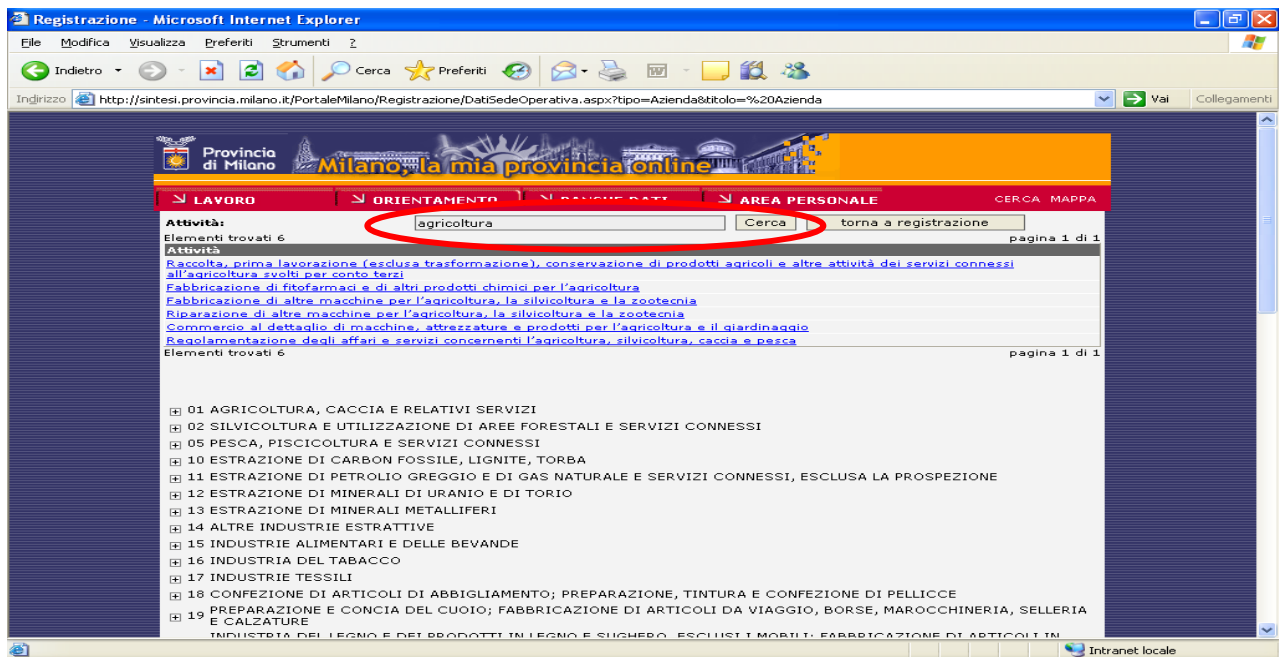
Registrazione - Microsoft Internet Explorer

File Modifica Visualizza Preferiti Strumenti ?

Indietro Cerca Preferiti

Indirizzo http://sintesi.provincia.milano.it/PortaleMilano/Registrazione/DatiSedeOperativa.aspx?tipo=Azienda&titolo=%20Azienda Vai Collegamenti

Provincia di Milano Milano, la mia provincia online

LAVORO ORIENTAMENTO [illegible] AREA PERSONALE CERCA MAPPA

Attività: agricoltura Cerca torna a registrazione

Elementi trovati 6 pagina 1 di 1

Attività

Raccolta, prima lavorazione (esclusa trasformazione), conservazione di prodotti agricoli e altre attività dei servizi connessi all'agricoltura svolti per conto terzi
Fabbricazione di fitofarmaci e di altri prodotti chimici per l'agricoltura
Fabbricazione di altre macchine per l'agricoltura, la silvicoltura e la zootecnia
Riparazione di altre macchine per l'agricoltura, la silvicoltura e la zootecnia
Commercio al dettaglio di macchine, attrezzature e prodotti per l'agricoltura e il giardinaggio
Regolamentazione degli affari e servizi concernenti l'agricoltura, silvicoltura, caccia e pesca

Elementi trovati 6 pagina 1 di 1

01 AGRICOLTURA, CACCIA E RELATIVI SERVIZI
02 SILVICOLTURA E UTILIZZAZIONE DI AREE FORESTALI E SERVIZI CONNESSI
05 PESCA, PISCICOLTURA E SERVIZI CONNESSI
10 ESTRAZIONE DI CARBON FOSSILE, LIGNITE, TORBA
11 ESTRAZIONE DI PETROLIO GREGGIO E DI GAS NATURALE E SERVIZI CONNESSI, ESCLUSA LA PROSPEZIONE
12 ESTRAZIONE DI MINERALI DI URANIO E DI TORIO
13 ESTRAZIONE DI MINERALI METALLIFERI
14 ALTRE INDUSTRIE ESTRATTIVE
15 INDUSTRIE ALIMENTARI E DELLE BEVANDE
16 INDUSTRIA DEL TABACCO
17 INDUSTRIE TESSILI
18 CONFEZIONE DI ARTICOLI DI ABBIGLIAMENTO; PREPARAZIONE, TINTURA E CONFEZIONE DI PELLICCE
19 PREPARAZIONE E CONCIA DEL CUOIO; FABBRICAZIONE DI ARTICOLI DA VIAGGIO, BORSE, MAROCCHINERIA, SELLERIA E CALZATURE
INDUSTRIA DEL LEGNO E DEI PRODOTTI IN LEGNO E SUGHERO, ESCLUSI I MOBILI; FABBRICAZIONE DI ARTICOLI IN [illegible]

Intranet locale